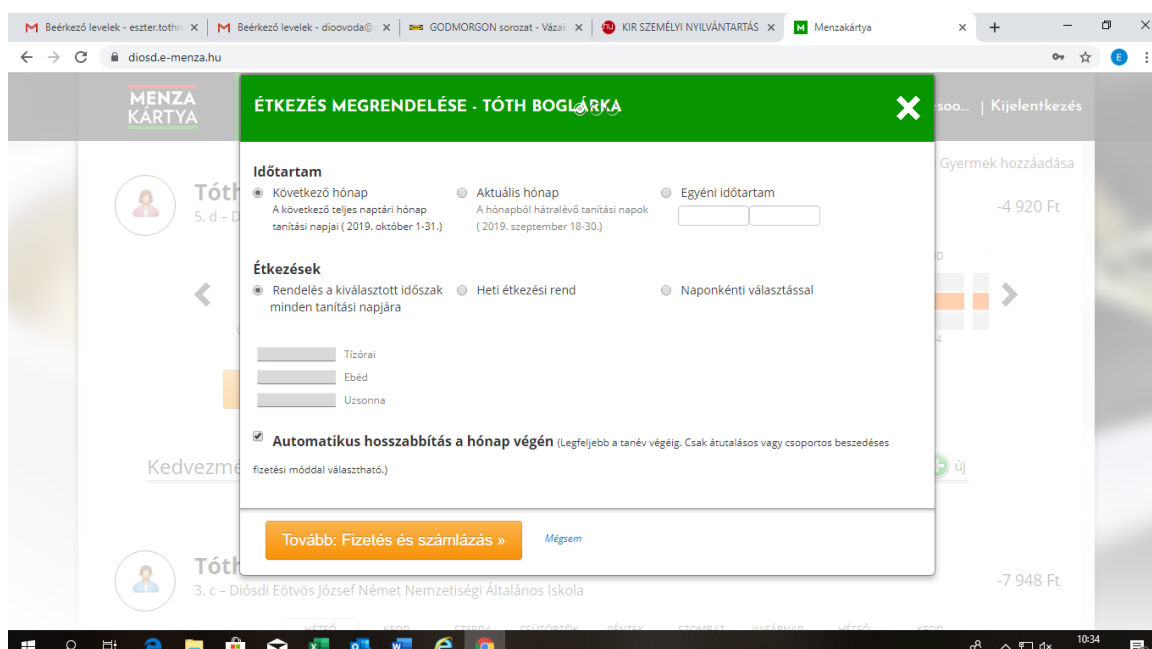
Beérkező levelek - eszter.tothn ×
Beérkező levelek - dioovoda@ ×
GODMORGON sorozat - Vázak ×
KIR SZEMÉLYI NYILVÁNTARTÁS ×
Menzakártya ×

diosd.e-menza.hu

MENZA KÁRTYA

soo... | Kijelentkezés

ÉTKEZÉS MEGRENDELÉSE - TÓTH BOGLÁRKA

Gyermek hozzáadása

Tóth
5. d – D

-4 920 Ft

Időtartam

Következő hónap
A következő teljes naptári hónap tanítási napjai ( 2019. október 1-31.)

Aktuális hónap
A hónapból hátralévő tanítási napok ( 2019. szeptember 18-30.)

Egyéni időtartam

Étkezések

Rendelés a kiválasztott időszak minden tanítási napjára

Heti étkezési rend

Naponkénti választással

Tízórai
Ebéd
Uzsonna

Automatikus hosszabbítás a hónap végén (Legfeljebb a tanév végéig. Csak átutalásos vagy csoportos beszedéses fizetési móddal választható.)

Kedvezm

új

Tovább: Fizetés és számlázás »

Mégsem

Tóth
3. c – Diósdi Eötvös József Német Nemzetiségi Általános Iskola

-7 948 Ft

HÉTFŐ KEDD SZERDA CSÜTÖRTÖK PÉNTEK SZOMBAT VASÁRNAP HÉTFŐ KEDD

10:34